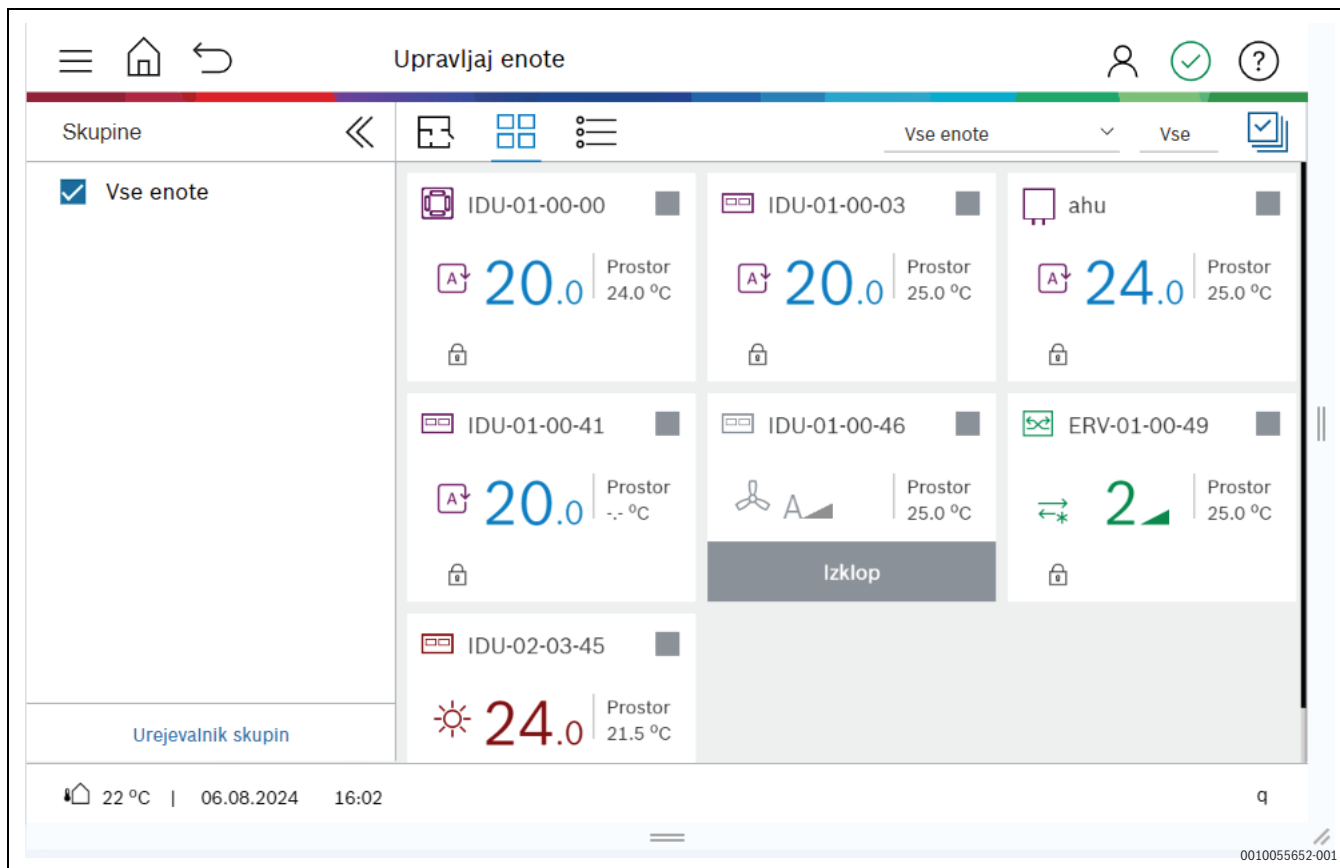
Upravljaj enote

Skupine

Vse enote

Vse enote

Vse

IDU-01-00-00

20.0

Prostor
24.0 °C

IDU-01-00-03

20.0

Prostor
25.0 °C

ahu

24.0

Prostor
25.0 °C

IDU-01-00-41

20.0

Prostor
-.- °C

IDU-01-00-46

A

Prostor
25.0 °C

Izklop

ERV-01-00-49

2

Prostor
25.0 °C

IDU-02-03-45

24.0

Prostor
21.5 °C

Urejevalnik skupin

22 °C | 06.08.2024 16:02

q

0010055652-001